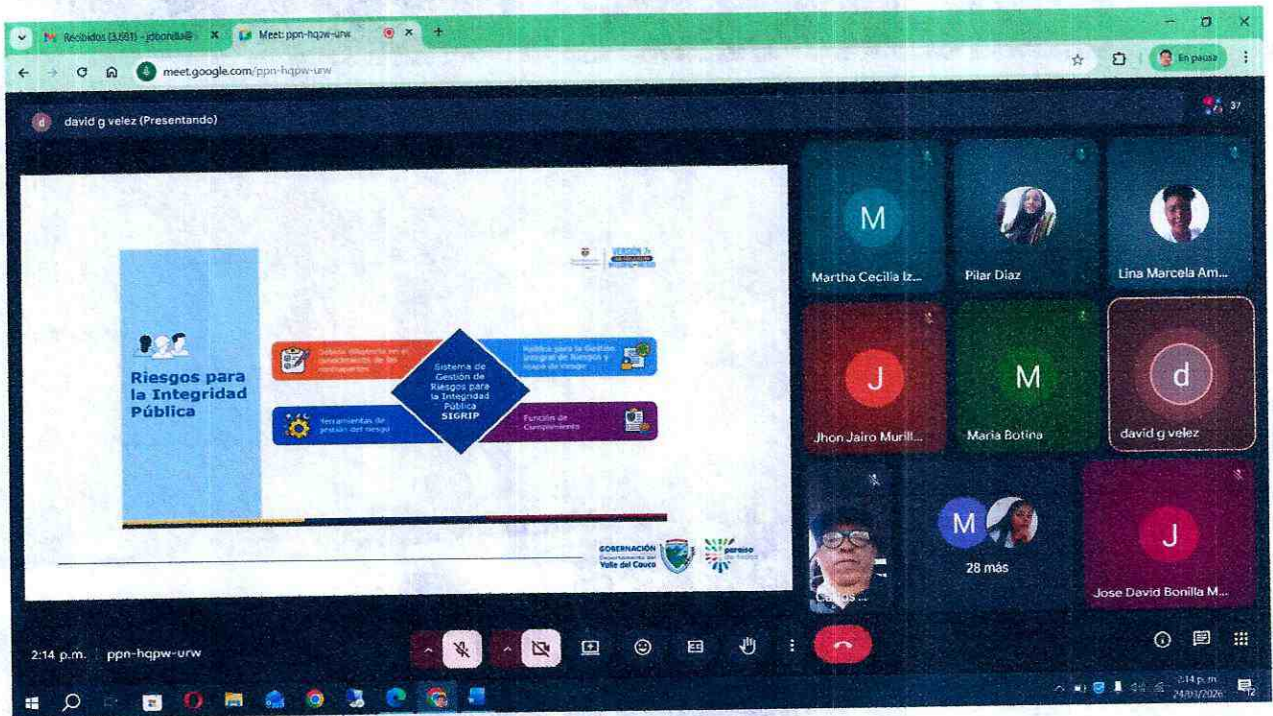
Recibidos (3.691) - jdbonilla@ ×
Meet: ppn-hqpw-urw ×
+

meet.google.com/ppn-hqpw-urw

En pausa

david g velez (Presentando)

37

VERSIÓN 7

Riesgos para la Integridad Pública

Debida diligencia en el conocimiento de las contrapartes

Política para la Gestión Integral de Riesgos y mapa de riesgo

Sistema de Gestión de Riesgos para la Integridad Pública SIGRIP

Herramientas de gestión del riesgo

Función de Cumplimiento

GOBERNACIÓN Departamento del Valle del Cauca

paraíso de todos

M
Martha Cecilia Iz...

Pilar Díaz

Lina Marcela Am...

J
Jhon Jairo Murill...

M
Maria Botina

d
david g velez

Carlos

M
28 más

J
Jose David Bonilla M...

2:14 p.m. | ppn-hqpw-urw

2:14 p.m.
24/03/2026